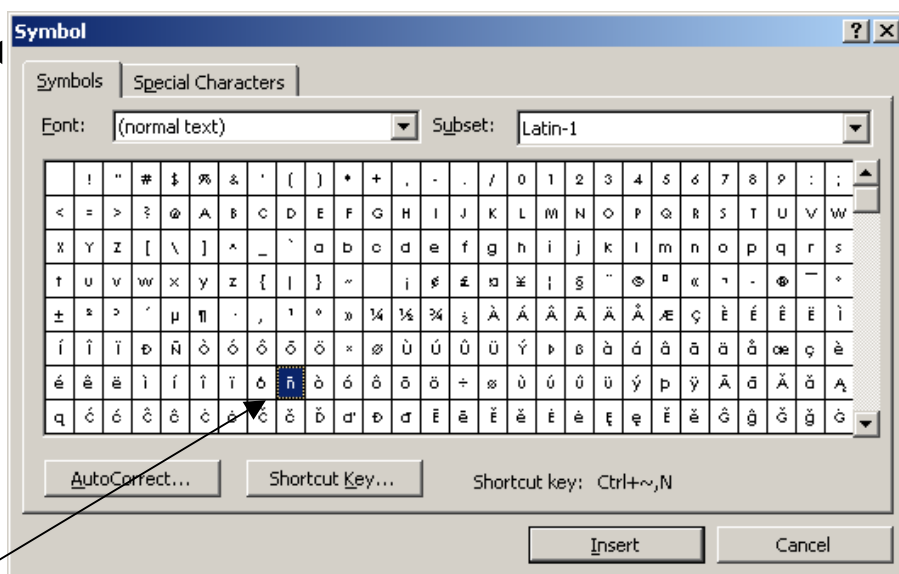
Symbol ? X

Symbols | Special Characters

Font: (normal text) Subset: Latin-1

|   | ! | " | # | $ | % | & | ' | ( | ) | * | + | , | - | . | / | 0 | 1 | 2 | 3 | 4 | 5 | 6 | 7 | 8 | 9 | : | ; |
|---|---|---|---|---|---|---|---|---|---|---|---|---|---|---|---|---|---|---|---|---|---|---|---|---|---|---|---|
| < | = | > | ? | @ | A | B | C | D | E | F | G | H | I | J | K | L | M | N | O | P | Q | R | S | T | U | V | W |
| X | Y | Z | [ | \ | ] | ^ | _ | ` | a | b | c | d | e | f | g | h | i | j | k | l | m | n | o | p | q | r | s |
| t | u | v | w | x | y | z | { | \| | } | ~ |   | ¡ | ¢ | £ | ¤ | ¥ | ¦ | § | ¨ | © | ª | « | ¬ | - | ® | ¯ | ° |
| ± | ² | ³ | ´ | µ | ¶ | · | ¸ | ¹ | º | » | ¼ | ½ | ¾ | ¿ | À | Á | Â | Ã | Ä | Å | Æ | Ç | È | É | Ê | Ë | Ì |
| Í | Î | Ï | Ð | Ñ | Ò | Ó | Ô | Õ | Ö | × | Ø | Ù | Ú | Û | Ü | Ý | Þ | ß | à | á | â | ã | ä | å | æ | ç | è |
| é | ê | ë | ì | í | î | ï | ð | ñ | ò | ó | ô | õ | ö | ÷ | ø | ù | ú | û | ü | ý | þ | ÿ | Ā | ā | Ă | ă | Ą |
| ą | Ć | ć | Ĉ | ĉ | Ċ | ċ | Č | č | Ď | ď | Đ | đ | Ē | ē | Ĕ | ĕ | Ė | ė | Ę | ę | Ě | ě | Ĝ | ĝ | Ğ | ğ | Ġ |

AutoCorrect... Shortcut Key... Shortcut key: Ctrl+~,N

Insert Cancel